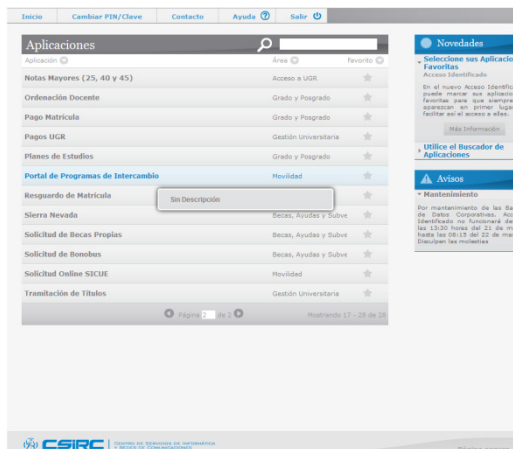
Inicio | Cambiar PIN/Clave | Contacto | Ayuda | Salir

Aplicaciones

| Aplicación | Área | Favorito |
|---|---|---|
| Notas Mayores (25, 40 y 45) | Acceso a UGR | |
| Ordenación Docente | Grado y Posgrado | |
| Pago Matrícula | Grado y Posgrado | |
| Pagos UGR | Gestión Universitaria | |
| Planes de Estudios | Grado y Posgrado | |
| Portal de Programas de Intercambio | Movilidad | |
| Resguardo de Matrícula | | |
| Sierra Nevada | Becas, Ayudas y Subve | |
| Solicitud de Becas Propias | Becas, Ayudas y Subve | |
| Solicitud de Bonobus | Becas, Ayudas y Subve | |
| Solicitud Online SICUE | Movilidad | |
| Tramitación de Títulos | Gestión Universitaria | |

Sin Descripción

Página 2 de 2 Mostrando 17 - 28 de 28

Novedades

Seleccione sus Aplicacio Favoritas
Acceso Identificado

En el nuevo Acceso Identific puede marcar sus aplicacio favoritas para que siempre aparezcan en primer lugar facilitar así el acceso a ellas.

Más Información

Utilice el Buscador de Aplicaciones

Avisos

Mantenimiento

Por mantenimiento de las Ba de Datos Corporativas, Acc Identificado no funcionará de las 13:30 horas del 21 de m hasta las 08:15 del 22 de ma Disculpen las molestias

CSIRC CENTRO DE SERVICIOS DE INFORMÁTICA Y REDES DE COMUNICACIONES